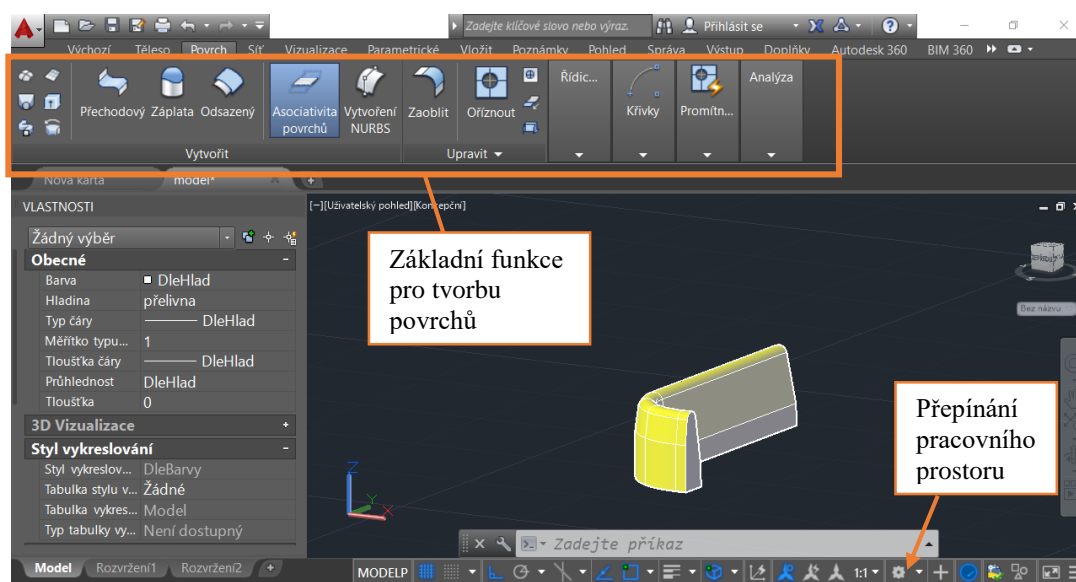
Zadejte klíčové slovo nebo výraz.
Přihlásit se

Výchozí Těleso Povrch Síť Vizualizace Parametrické Vložit Poznámky Pohled Správa Výstup Doplňky Autodesk 360 BIM 360

Přechodový Záplata Odsazený Asociativita povrchů Vytvoření NURBS Zaoblit Oříznout Řídic... Křivky Promítn... Analýza
Vytvořit Upravit

Nová karta model*

VLASTNOSTI
[−][Uživatelský pohled][Konceptní]

Žádný výběr
Obecné
Barva DleHlad
Hladina přelivna
Typ čáry DleHlad
Měřítko typu... 1
Tloušťka čáry DleHlad
Průhlednost DleHlad
Tloušťka 0
3D Vizualizace
Styl vykreslování
Styl vykreslov... DleBarvy
Tabulka stylu v... Žádné
Tabulka vykres... Model
Typ tabulky vy... Není dostupný

Základní funkce pro tvorbu povrchů

Bez názvu

Přepínání pracovního prostoru

Zadejte příkaz

Model Rozvržení1 Rozvržení2
MODELP 1:1